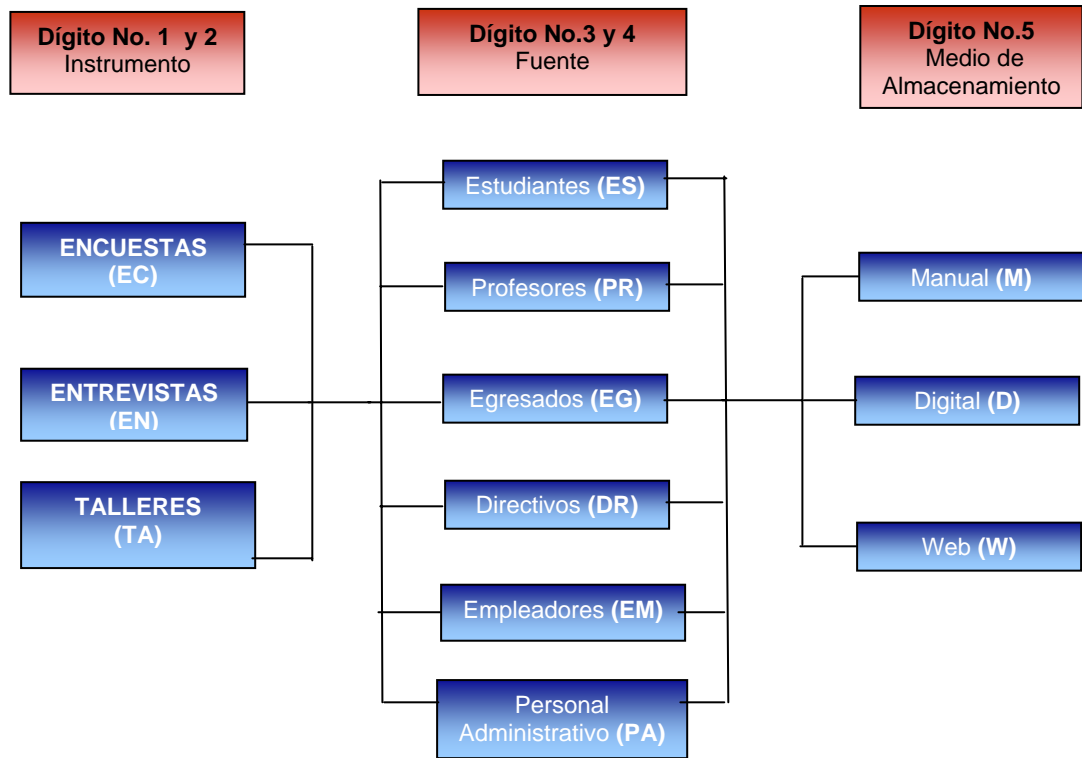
**Dígito No. 1 y 2**
Instrumento

**Dígito No.3 y 4**
Fuente

**Dígito No.5**
Medio de Almacenamiento

**ENCUESTAS (EC)**

**ENTREVISTAS (EN)**

**TALLERES (TA)**

Estudiantes **(ES)**

Profesores **(PR)**

Egresados **(EG)**

Directivos **(DR)**

Empleadores **(EM)**

Personal Administrativo **(PA)**

Manual **(M)**

Digital **(D)**

Web **(W)**